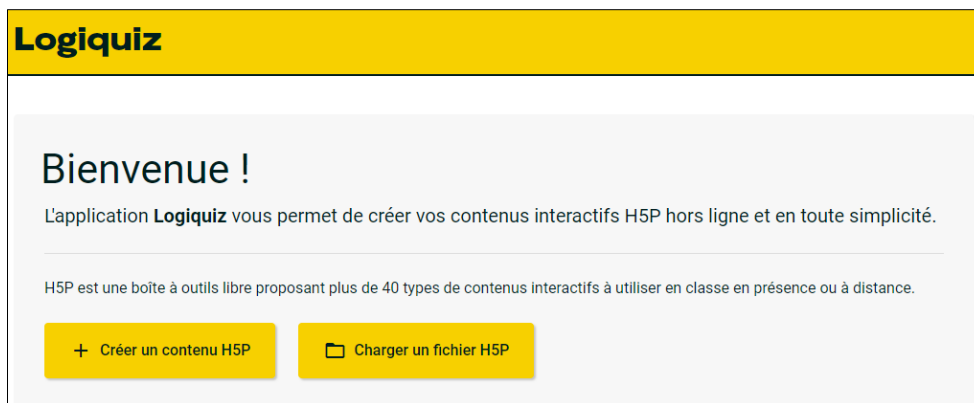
Logiquiz

Bienvenue !

L'application **Logiquiz** vous permet de créer vos contenus interactifs H5P hors ligne et en toute simplicité.

H5P est une boîte à outils libre proposant plus de 40 types de contenus interactifs à utiliser en classe en présence ou à distance.

+ Créer un contenu H5P

Charger un fichier H5P